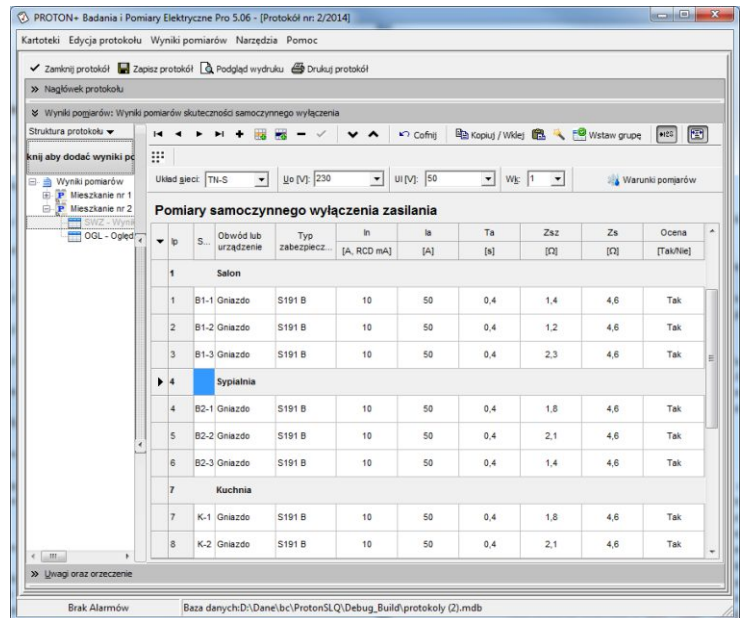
PROTON+ Badania i Pomiary Elektryczne Pro 5.06 - [Protokół nr: 2/2014]

Kartoteki Edycja protokołu Wyniki pomiarów Narzędzia Pomoc

Zamknij protokół Zapisz protokół Podgląd wydruku Drukuj protokół

» Nagłówek protokołu

» Wyniki pomiarów: Wyniki pomiarów skuteczności samoczynnego wyłączenia

Struktura protokołu

knij aby dodać wyniki po

Wyniki pomiarów
Mieszkanie nr 1
Mieszkanie nr 2
SWZ - Wyni
OGL - Oględ

Cofnij Kopiuj / Wklej Wstaw grupę

Układ sieci: TN-S Uo [V]: 230 Ul [V]: 50 Wk: 1 Warunki pomiarów

Pomiary samoczynnego wyłączenia zasilania

| lp | S... | Obwód lub urządzenie | Typ zabezpiecz... | In [A, RCD mA] | Ia [A] | Ta [s] | Zsz [Ω] | Zs [Ω] | Ocena [Tak/Nie] |
|---|---|---|---|---|---|---|---|---|---|
| 1 | | Salon | | | | | | | |
| 1 | B1-1 | Gniazdo | S191 B | 10 | 50 | 0,4 | 1,4 | 4,6 | Tak |
| 2 | B1-2 | Gniazdo | S191 B | 10 | 50 | 0,4 | 1,2 | 4,6 | Tak |
| 3 | B1-3 | Gniazdo | S191 B | 10 | 50 | 0,4 | 2,3 | 4,6 | Tak |
| 4 | | Sypialnia | | | | | | | |
| 4 | B2-1 | Gniazdo | S191 B | 10 | 50 | 0,4 | 1,8 | 4,6 | Tak |
| 5 | B2-2 | Gniazdo | S191 B | 10 | 50 | 0,4 | 2,1 | 4,6 | Tak |
| 6 | B2-3 | Gniazdo | S191 B | 10 | 50 | 0,4 | 1,4 | 4,6 | Tak |
| 7 | | Kuchnia | | | | | | | |
| 7 | K-1 | Gniazdo | S191 B | 10 | 50 | 0,4 | 1,8 | 4,6 | Tak |
| 8 | K-2 | Gniazdo | S191 B | 10 | 50 | 0,4 | 2,1 | 4,6 | Tak |

» Uwagi oraz orzeczenie

Brak Alarmów
Baza danych:D:\Dane\bc\ProtonSLQ\Debug_Build\protokoly (2).mdb